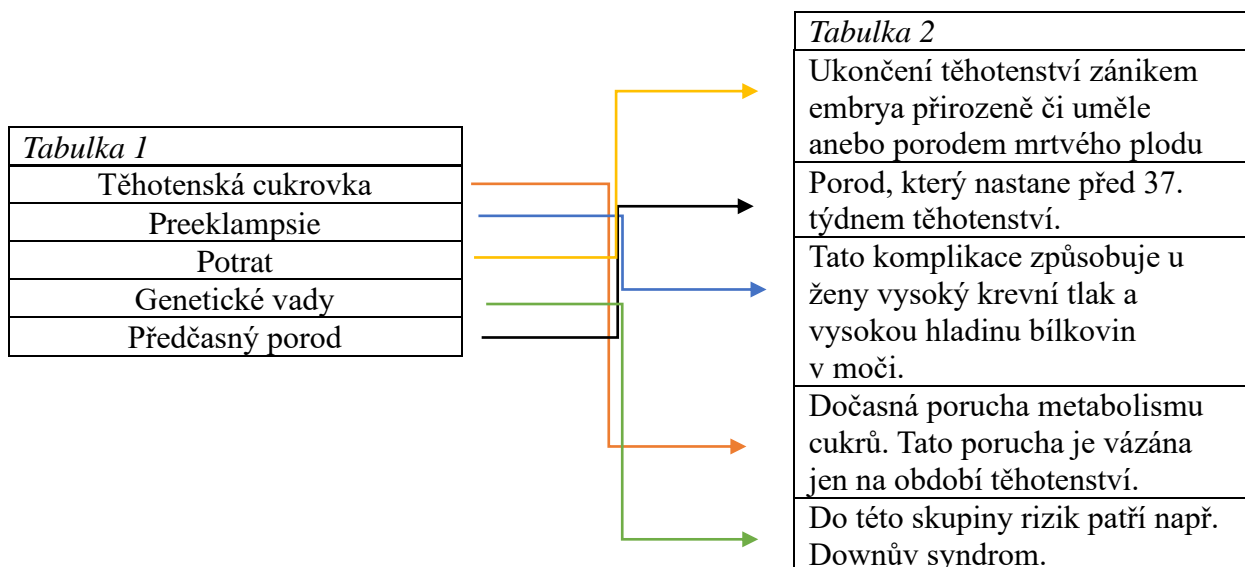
| *Tabulka 1* |
|---|
| Těhotenská cukrovka |
| Preeklampsie |
| Potrat |
| Genetické vady |
| Předčasný porod |

| *Tabulka 2* |
|---|
| Ukončení těhotenství zánikem embrya přirozeně či uměle anebo porodem mrtvého plodu |
| Porod, který nastane před 37. týdnem těhotenství. |
| Tato komplikace způsobuje u ženy vysoký krevní tlak a vysokou hladinu bílkovin v moči. |
| Dočasná porucha metabolismu cukrů. Tato porucha je vázána jen na období těhotenství. |
| Do této skupiny rizik patří např. Downův syndrom. |